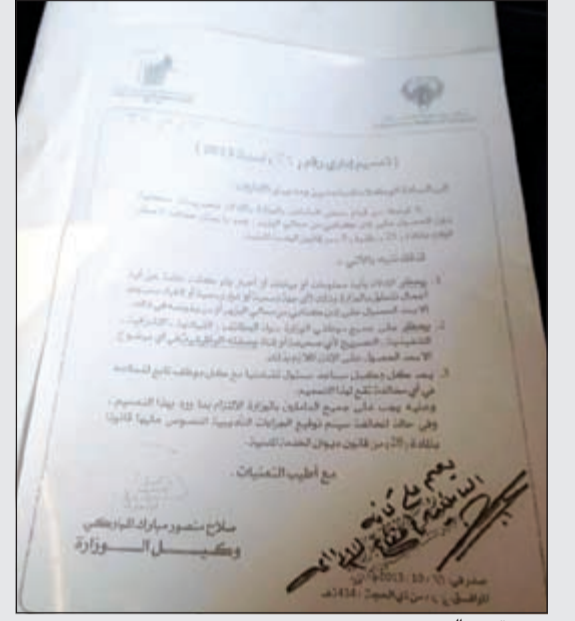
( تعميم إداري رقم ( ) لسنة 2013 )

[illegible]

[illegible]

لذا ننبه بالآتي :

1- يحظر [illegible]

2- يحظر على جميع موظفي الوزارة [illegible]

3- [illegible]

في أي مخالفة تقع لهذا التعميم.

وعليه يجب على جميع العاملين بالوزارة الالتزام بما ورد بهذا التعميم، وفي حالة المخالفة سيتم توقيع الجزاءات التأديبية المنصوص عليها قانونا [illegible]

مع أطيب التحيات،

صلاح منصور مبارك المباركي
وكيــل الــوزارة

يعمم على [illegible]

صدر في : 10 / 10 / 2013م
الموافق : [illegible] ذي الحجة / 1434هـ